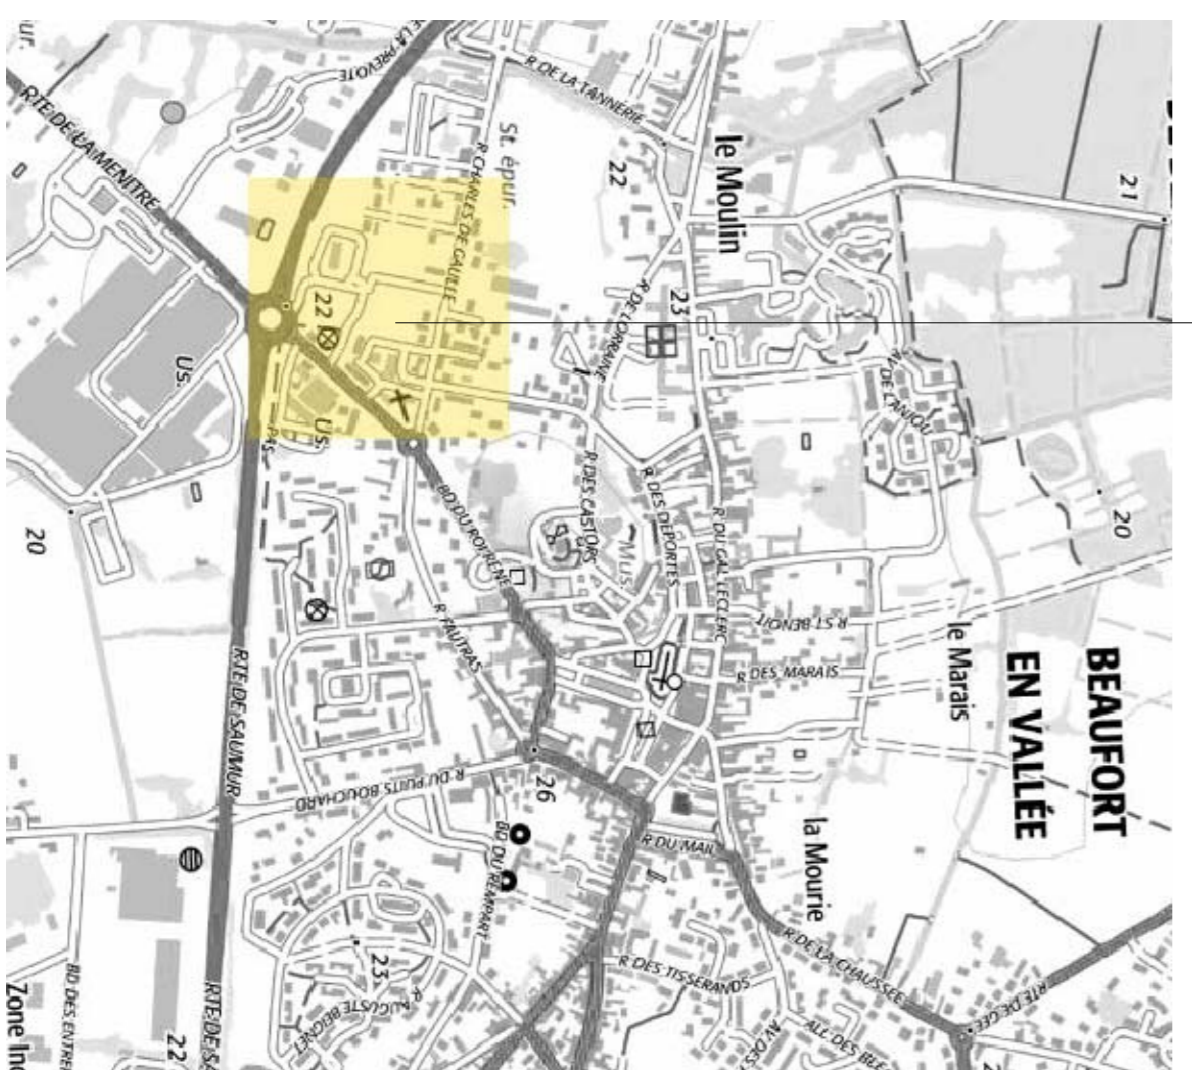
RTE DE LAMENITRE
R. DE LA PREVOTE
R. DE LA TANNERIE
St. épur.
R. CHARLES DE GAULLE
22
le Moulin
21
22
23
R. DE LORRAINE
Us.
Us.
PAS
R. DE L'ANJOU
20
BD DU ROTRENE
R. DES CASTORS
R. DES DEPORTES
R. DU GAL LECLERC
MUS.
20
R. FAUTRAS
R. ST BENOIT
le Marais
BEAUFORT EN VALLÉE
R. DES MARAIS
RTE DE SAUMUR
R. DU PUITS BOUCHARD
26
BD DU REMPART
R. DU MAIL
la Mourie
R. DE LA CHAUSSEE
RTE DE GEE
R. DES TISSERANDS
ALL. DES BLE
23
R. AUGUSTE BRECHET
RTE DE SA
BD DES ENTREP
22
Zone In